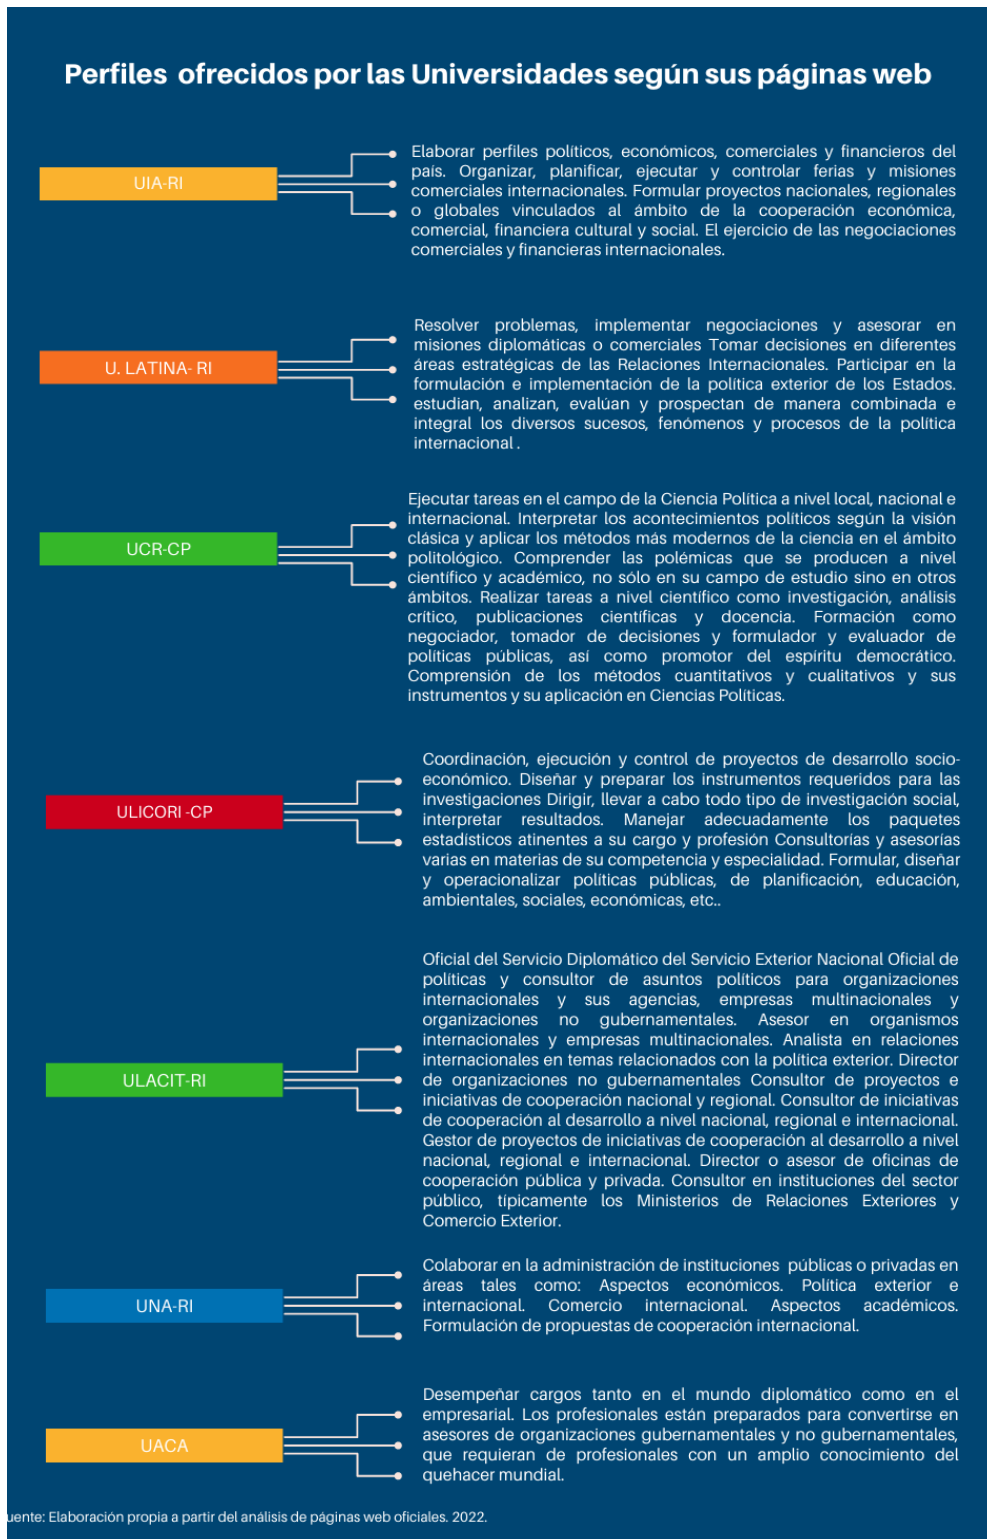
Perfiles ofrecidos por las Universidades según sus páginas web

UIA-RI

Elaborar perfiles políticos, económicos, comerciales y financieros del país. Organizar, planificar, ejecutar y controlar ferias y misiones comerciales internacionales. Formular proyectos nacionales, regionales o globales vinculados al ámbito de la cooperación económica, comercial, financiera cultural y social. El ejercicio de las negociaciones comerciales y financieras internacionales.

U. LATINA- RI

Resolver problemas, implementar negociaciones y asesorar en misiones diplomáticas o comerciales Tomar decisiones en diferentes áreas estratégicas de las Relaciones Internacionales. Participar en la formulación e implementación de la política exterior de los Estados. estudian, analizan, evalúan y prospectan de manera combinada e integral los diversos sucesos, fenómenos y procesos de la política internacional .

UCR-CP

Ejecutar tareas en el campo de la Ciencia Política a nivel local, nacional e internacional. Interpretar los acontecimientos políticos según la visión clásica y aplicar los métodos más modernos de la ciencia en el ámbito politológico. Comprender las polémicas que se producen a nivel científico y académico, no sólo en su campo de estudio sino en otros ámbitos. Realizar tareas a nivel científico como investigación, análisis crítico, publicaciones científicas y docencia. Formación como negociador, tomador de decisiones y formulador y evaluador de políticas públicas, así como promotor del espíritu democrático. Comprensión de los métodos cuantitativos y cualitativos y sus instrumentos y su aplicación en Ciencias Políticas.

ULICORI -CP

Coordinación, ejecución y control de proyectos de desarrollo socio-económico. Diseñar y preparar los instrumentos requeridos para las investigaciones Dirigir, llevar a cabo todo tipo de investigación social, interpretar resultados. Manejar adecuadamente los paquetes estadísticos atinentes a su cargo y profesión Consultorías y asesorías varias en materias de su competencia y especialidad. Formular, diseñar y operacionalizar políticas públicas, de planificación, educación, ambientales, sociales, económicas, etc..

ULACIT-RI

Oficial del Servicio Diplomático del Servicio Exterior Nacional Oficial de políticas y consultor de asuntos políticos para organizaciones internacionales y sus agencias, empresas multinacionales y organizaciones no gubernamentales. Asesor en organismos internacionales y empresas multinacionales. Analista en relaciones internacionales en temas relacionados con la política exterior. Director de organizaciones no gubernamentales Consultor de proyectos e iniciativas de cooperación nacional y regional. Consultor de iniciativas de cooperación al desarrollo a nivel nacional, regional e internacional. Gestor de proyectos de iniciativas de cooperación al desarrollo a nivel nacional, regional e internacional. Director o asesor de oficinas de cooperación pública y privada. Consultor en instituciones del sector público, típicamente los Ministerios de Relaciones Exteriores y Comercio Exterior.

UNA-RI

Colaborar en la administración de instituciones públicas o privadas en áreas tales como: Aspectos económicos. Política exterior e internacional. Comercio internacional. Aspectos académicos. Formulación de propuestas de cooperación internacional.

UACA

Desempeñar cargos tanto en el mundo diplomático como en el empresarial. Los profesionales están preparados para convertirse en asesores de organizaciones gubernamentales y no gubernamentales, que requieran de profesionales con un amplio conocimiento del quehacer mundial.

uente: Elaboración propia a partir del análisis de páginas web oficiales. 2022.